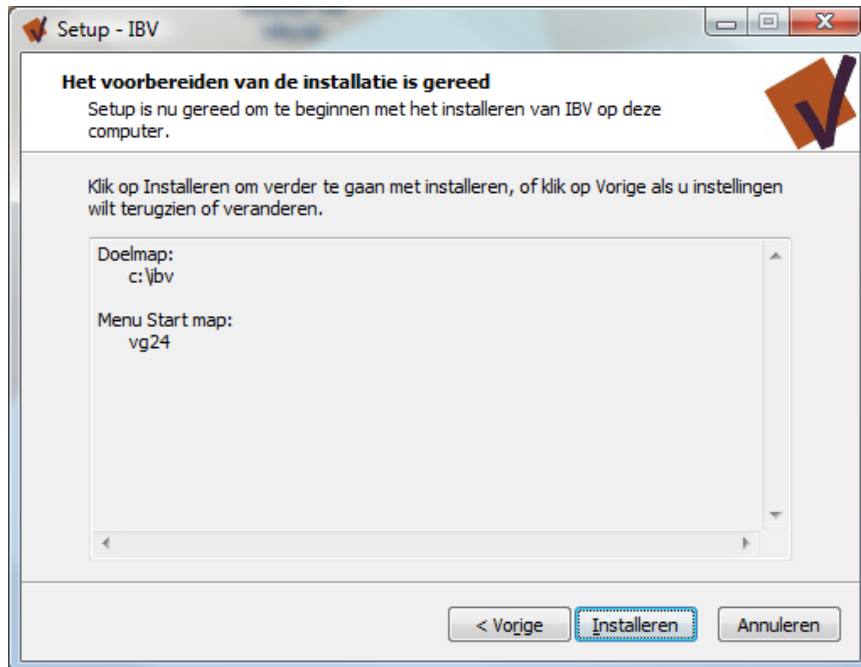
Setup - IBV

**Het voorbereiden van de installatie is gereed**

Setup is nu gereed om te beginnen met het installeren van IBV op deze computer.

Klik op Installeren om verder te gaan met installeren, of klik op Vorige als u instellingen wilt terugzien of veranderen.

Doelmap:
c:\ibv

Menu Start map:
vg24

< Vorige | Installeren | Annuleren